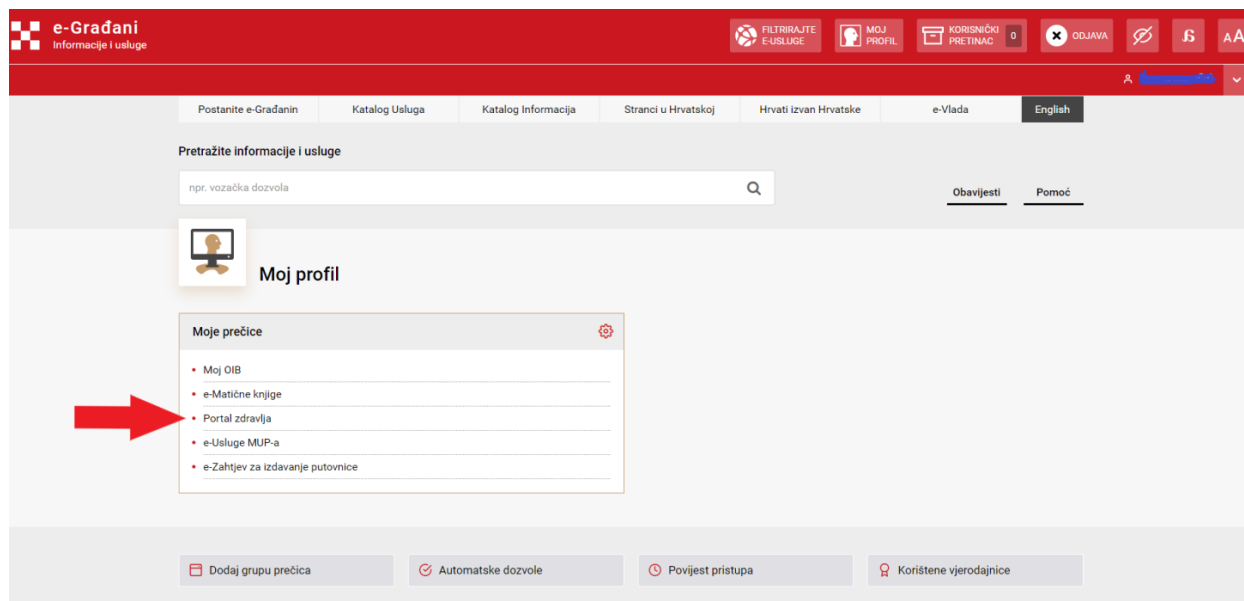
e-Građani
Informacije i usluge

FILTRIRAJTE E-USLUGE
MOJ PROFIL
KORISNIČKI PRETINAC 0
ODJAVA
AA

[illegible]

Postanite e-Građanin | Katalog Usluga | Katalog Informacija | Stranci u Hrvatskoj | Hrvati izvan Hrvatske | e-Vlada | English

Pretražite informacije i usluge

npr. vozačka dozvola

Obavijesti
Pomoć

Moj profil

Moje prečice

• Moj OIB
• e-Matične knjige
• Portal zdravlja
• e-Usluge MUP-a
• e-Zahtjev za izdavanje putovnice

Dodaj grupu prečica
Automatske dozvole
Povijest pristupa
Korištene vjerodajnice